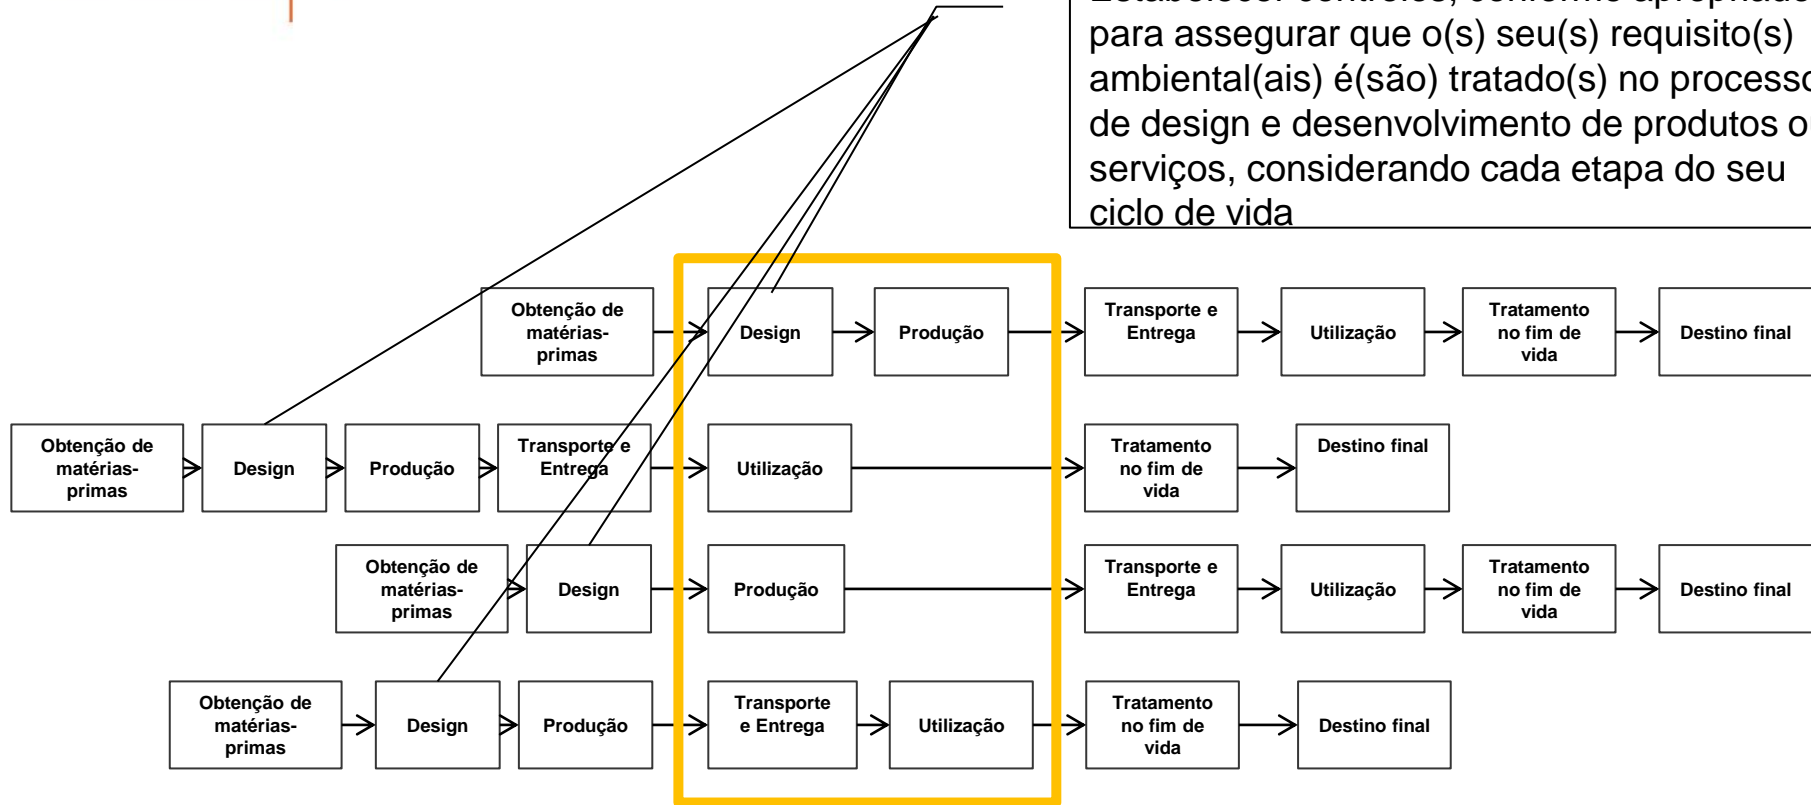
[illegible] para assegurar que o(s) seu(s) requisito(s) ambiental(ais) é(são) tratado(s) no process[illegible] de design e desenvolvimento de produtos o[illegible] serviços, considerando cada etapa do seu ciclo de vida

Obtenção de matérias-primas
Design
Produção
Transporte e Entrega
Utilização
Tratamento no fim de vida
Destino final

Obtenção de matérias-primas
Design
Produção
Transporte e Entrega
Utilização
Tratamento no fim de vida
Destino final

Obtenção de matérias-primas
Design
Produção
Transporte e Entrega
Utilização
Tratamento no fim de vida
Destino final

Obtenção de matérias-primas
Design
Produção
Transporte e Entrega
Utilização
Tratamento no fim de vida
Destino final